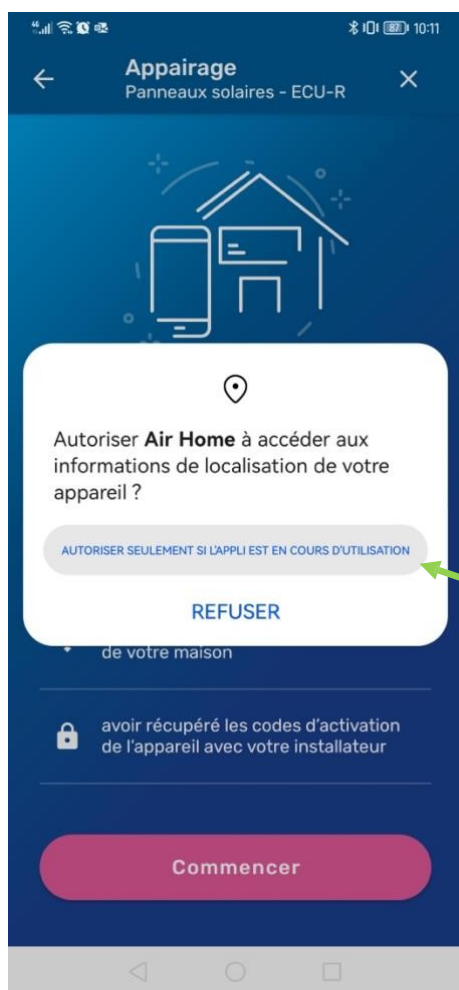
87 10:11

Appairage
Panneaux solaires - ECU-R

Autoriser **Air Home** à accéder aux informations de localisation de votre appareil ?

AUTORISER SEULEMENT SI L'APPLI EST EN COURS D'UTILISATION

REFUSER

de votre maison

avoir récupéré les codes d'activation de l'appareil avec votre installateur

Commencer